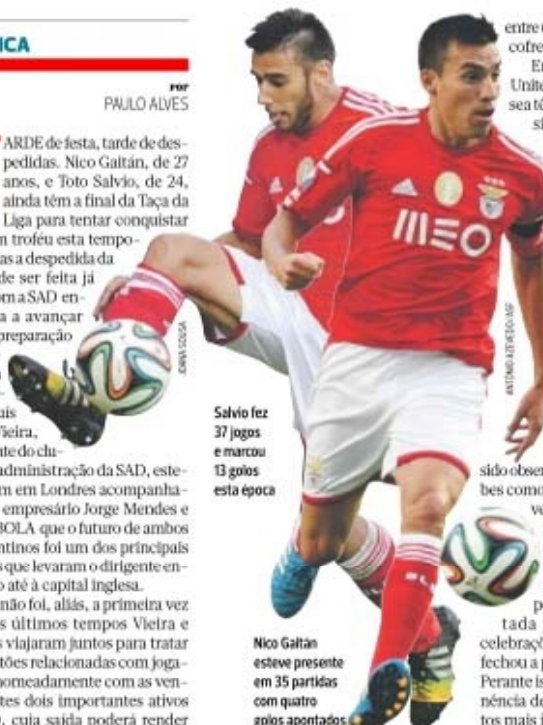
ICA

POR
PAULO ALVES

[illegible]ARDE de festa, tarde de despedidas. Nico Gaitán, de 27 anos, e Toto Salvio, de 24, ainda têm a final da Taça da Liga para tentar conquistar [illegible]m troféu esta tempo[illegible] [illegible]s a despedida da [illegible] de ser feita já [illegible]om a SAD en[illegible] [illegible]a a avançar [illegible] preparação

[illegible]ais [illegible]Vieira, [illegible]ante do clu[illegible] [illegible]administração da SAD, este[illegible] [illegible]m em Londres acompanha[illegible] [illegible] empresário Jorge Mendes e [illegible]BOLA que o futuro de ambos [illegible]ntinos foi um dos principais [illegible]s que levaram o dirigente en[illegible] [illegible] até à capital inglesa.

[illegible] não foi, aliás, a primeira vez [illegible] últimos tempos Vieira e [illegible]s viajaram juntos para tratar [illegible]tões relacionadas com joga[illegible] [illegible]nomeadamente com as ven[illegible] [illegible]tes dois importantes ativos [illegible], cuja saída poderá render

JOANA SOUSA

Salvio fez 37 jogos e marcou 13 golos esta época

ANTÓNIO AZEVEDO / ASF

Nico Gaitán esteve presente em 35 partidas com quatro golos apontados

MEO

entre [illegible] cofre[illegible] E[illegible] Unite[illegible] sea t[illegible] si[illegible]

sido obse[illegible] bes como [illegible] ve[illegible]

p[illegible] tada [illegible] celebraçõ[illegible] fechou a p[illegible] Perante is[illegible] nência de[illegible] tos mais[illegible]